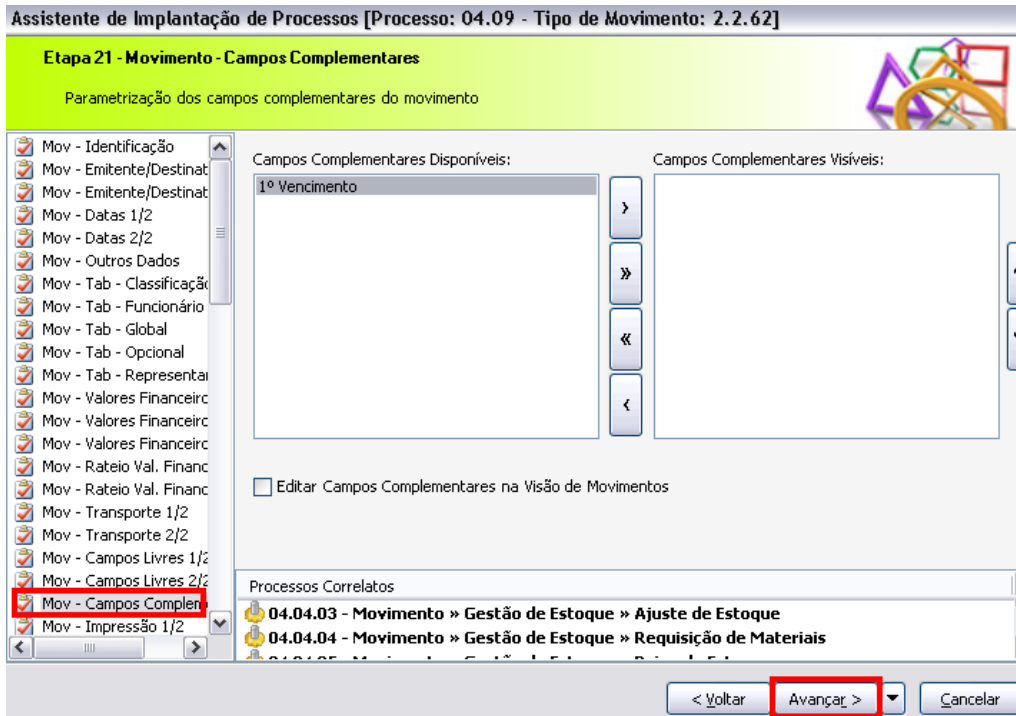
Assistente de Implantação de Processos [Processo: 04.09 - Tipo de Movimento: 2.2.62]

Etapa 21 - Movimento - Campos Complementares

Parametrização dos campos complementares do movimento

Mov - Identificação
Mov - Emitente/Destinat
Mov - Emitente/Destinat
Mov - Datas 1/2
Mov - Datas 2/2
Mov - Outros Dados
Mov - Tab - Classificaçã
Mov - Tab - Funcionário
Mov - Tab - Global
Mov - Tab - Opcional
Mov - Tab - Representar
Mov - Valores Financeirc
Mov - Valores Financeirc
Mov - Valores Financeirc
Mov - Rateio Val. Financ
Mov - Rateio Val. Financ
Mov - Transporte 1/2
Mov - Transporte 2/2
Mov - Campos Livres 1/2
Mov - Campos Livres 2/2
Mov - Campos Complen
Mov - Impressão 1/2

Campos Complementares Disponíveis:
1º Vencimento

›
»
«
‹

Campos Complementares Visíveis:

Editar Campos Complementares na Visão de Movimentos

Processos Correlatos
04.04.03 - Movimento » Gestão de Estoque » Ajuste de Estoque
04.04.04 - Movimento » Gestão de Estoque » Requisição de Materiais
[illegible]

< Voltar
Avançar >
Cancelar